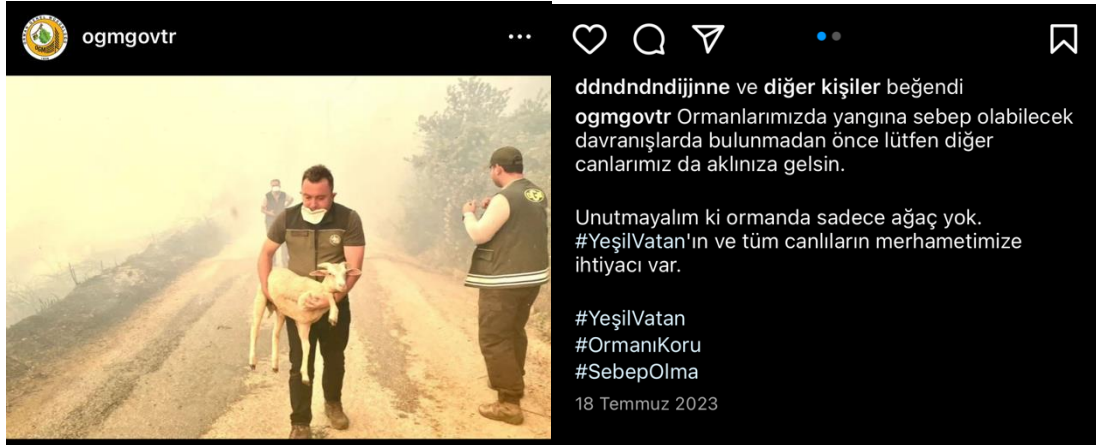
ogmgovtr

ddndndndijjnne ve diğer kişiler beğendi

ogmgovtr Ormanlarımızda yangına sebep olabilecek davranışlarda bulunmadan önce lütfen diğer canlarımız da aklınıza gelsin.

Unutmayalım ki ormanda sadece ağaç yok. #YeşilVatan'ın ve tüm canlıların merhametimize ihtiyacı var.

#YeşilVatan
#OrmanıKoru
#SebepOlma

18 Temmuz 2023